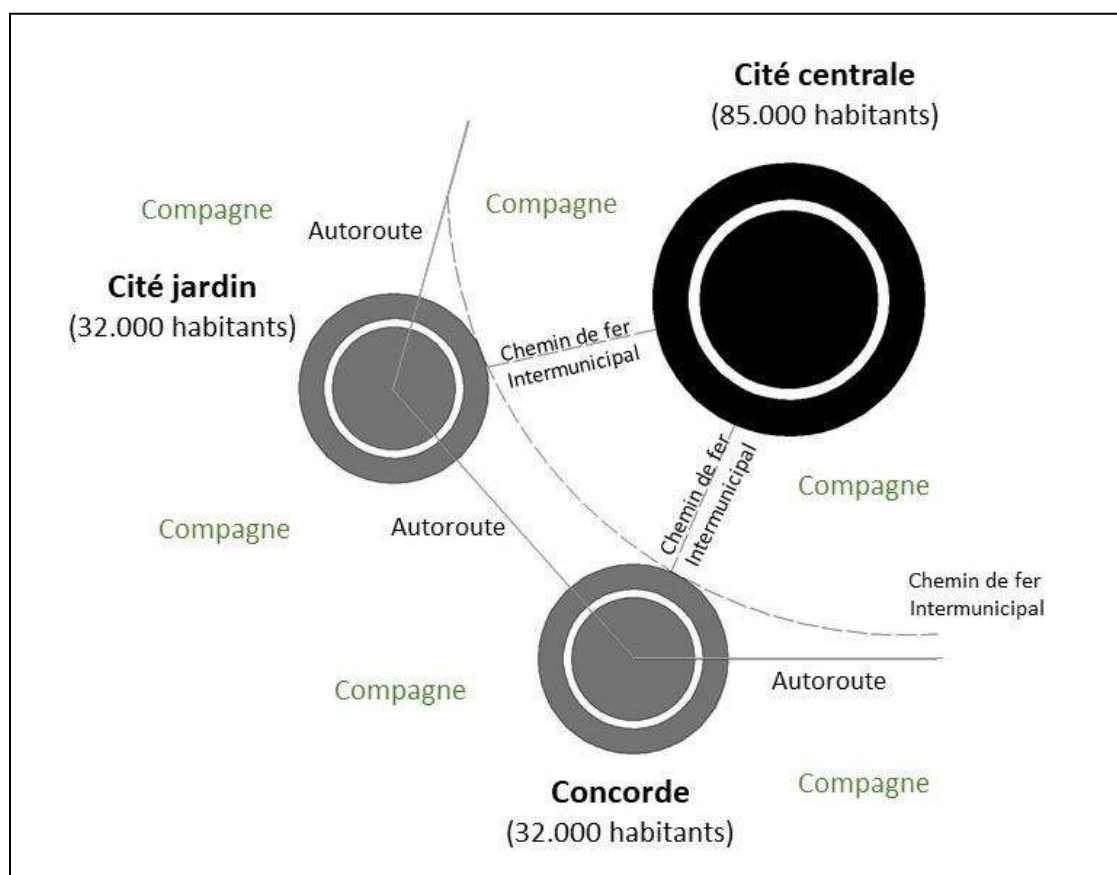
Cité centrale
(85.000 habitants)

Compagne

Autoroute

Compagne

Cité jardin
(32.000 habitants)

Chemin de fer Intermunicipal

Chemin de fer Intermunicipal

Compagne

Compagne

Autoroute

Chemin de fer Intermunicipal

Compagne

Autoroute

Concorde
(32.000 habitants)

Compagne